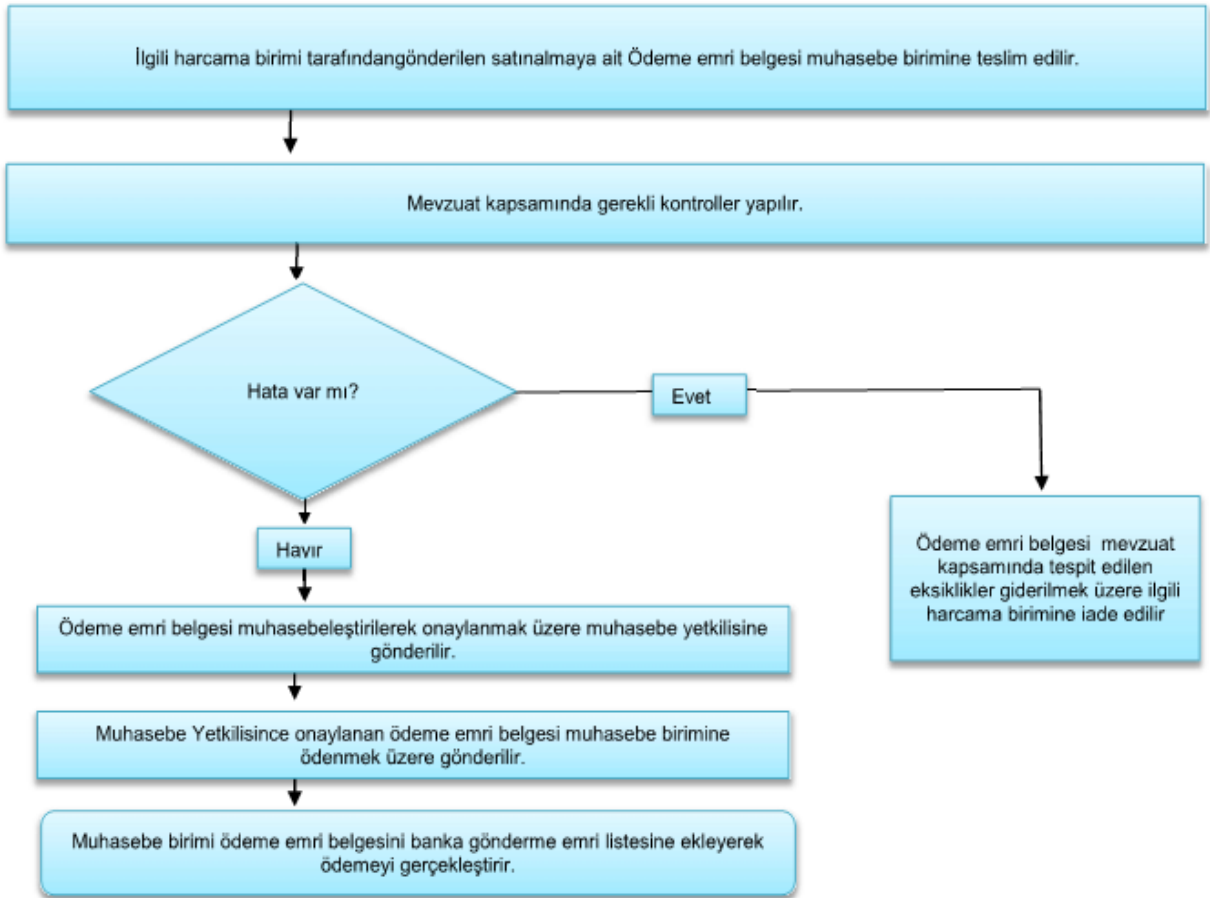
İlgili harcama birimi tarafındangönderilen satınalmaya ait Ödeme emri belgesi muhasebe birimine teslim edilir.

Mevzuat kapsamında gerekli kontroller yapılır.

Hata var mı?

Evet

Ödeme emri belgesi mevzuat kapsamında tespit edilen eksiklikler giderilmek üzere ilgili harcama birimine iade edilir

Hayır

Ödeme emri belgesi muhasebeleştirilerek onaylanmak üzere muhasebe yetkilisine gönderilir.

Muhasebe Yetkilisince onaylanan ödeme emri belgesi muhasebe birimine ödenmek üzere gönderilir.

Muhasebe birimi ödeme emri belgesini banka gönderme emri listesine ekleyerek ödemeyi gerçekleştirir.